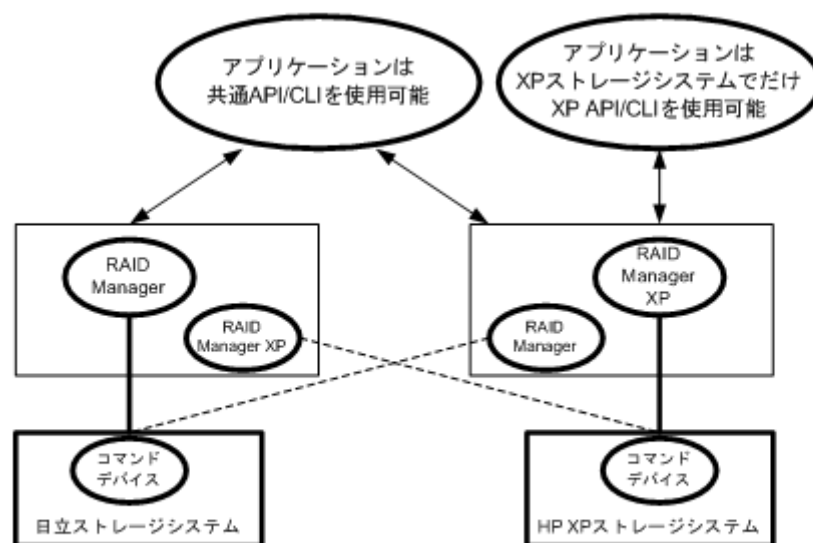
アプリケーションは
共通API/CLIを使用可能

アプリケーションは
XPストレージシステムでだけ
XP API/CLIを使用可能

RAID
Manager

RAID
Manager XP

RAID
Manager
XP

RAID
Manager

コマンド
デバイス

日立ストレージシステム

コマンド
デバイス

HP XPストレージシステム